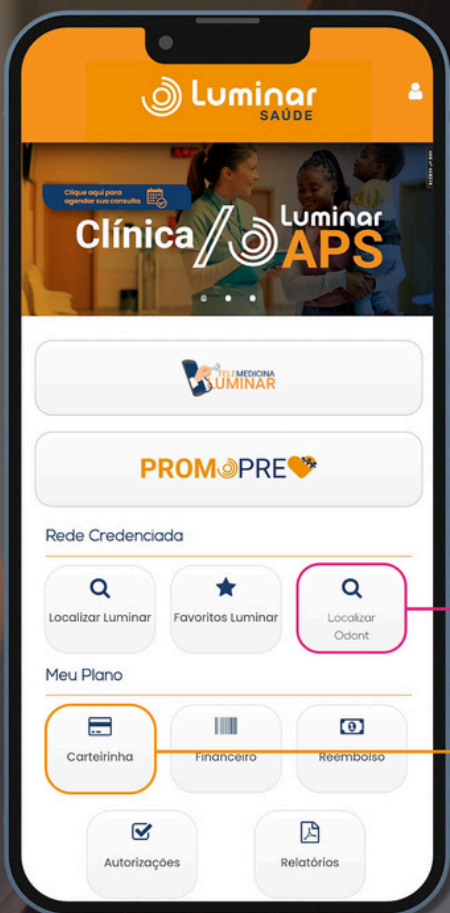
Luminar SAÚDE

Clique aqui para agendar sua consulta

Clínica Luminar APS

TELEMEDICINA LUMINAR

PROMOPRE

Rede Credenciada

Localizar Luminar

Favoritos Luminar

Localizar Odont

Meu Plano

Carteirinha

Financeiro

Reembolso

Autorizações

Relatórios